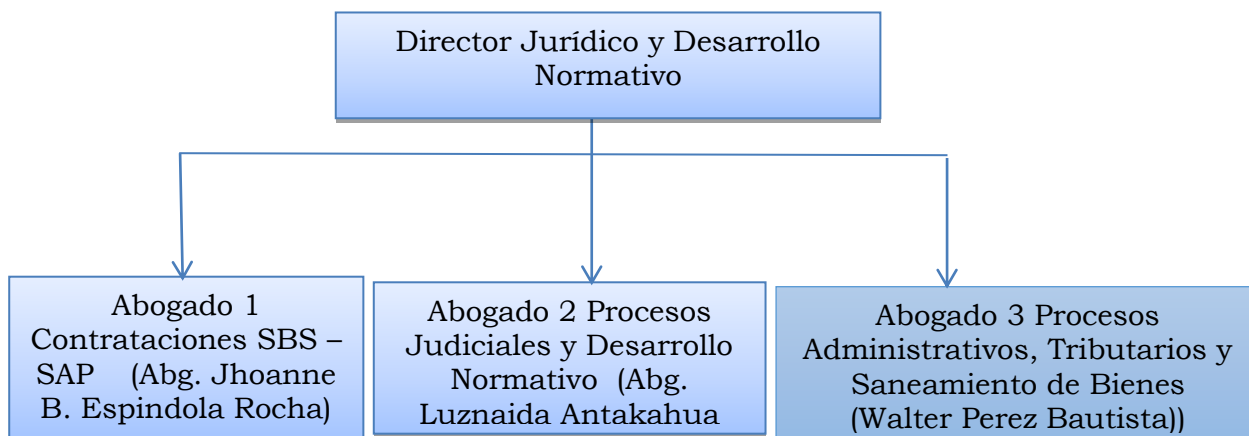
Director Jurídico y Desarrollo Normativo

Abogado 1 Contrataciones SBS – SAP (Abg. Jhoanne B. Espindola Rocha)

Abogado 2 Procesos Judiciales y Desarrollo Normativo (Abg. Luznaida Antakahua

Abogado 3 Procesos Administrativos, Tributarios y Saneamiento de Bienes (Walter Perez Bautista))